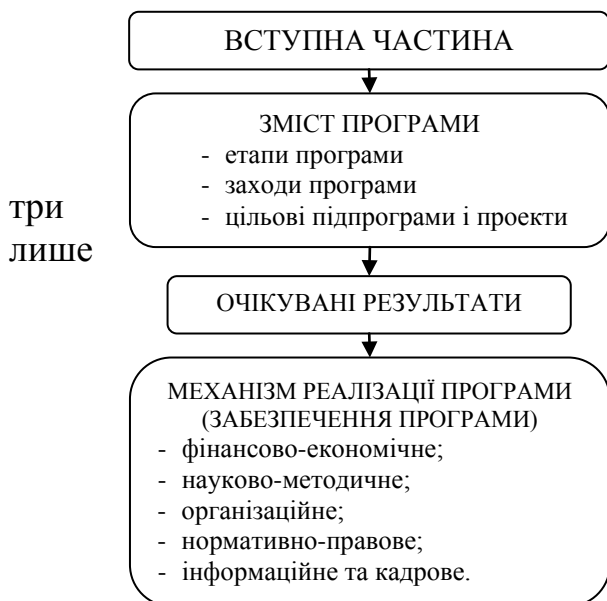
ВСТУПНА ЧАСТИНА

ЗМІСТ ПРОГРАМИ
- етапи програми
- заходи програми
- цільові підпрограми і проекти

три
лише

ОЧІКУВАНІ РЕЗУЛЬТАТИ

МЕХАНІЗМ РЕАЛІЗАЦІЇ ПРОГРАМИ (ЗАБЕЗПЕЧЕННЯ ПРОГРАМИ)
- фінансово-економічне;
- науково-методичне;
- організаційне;
- нормативно-правове;
- інформаційне та кадрове.